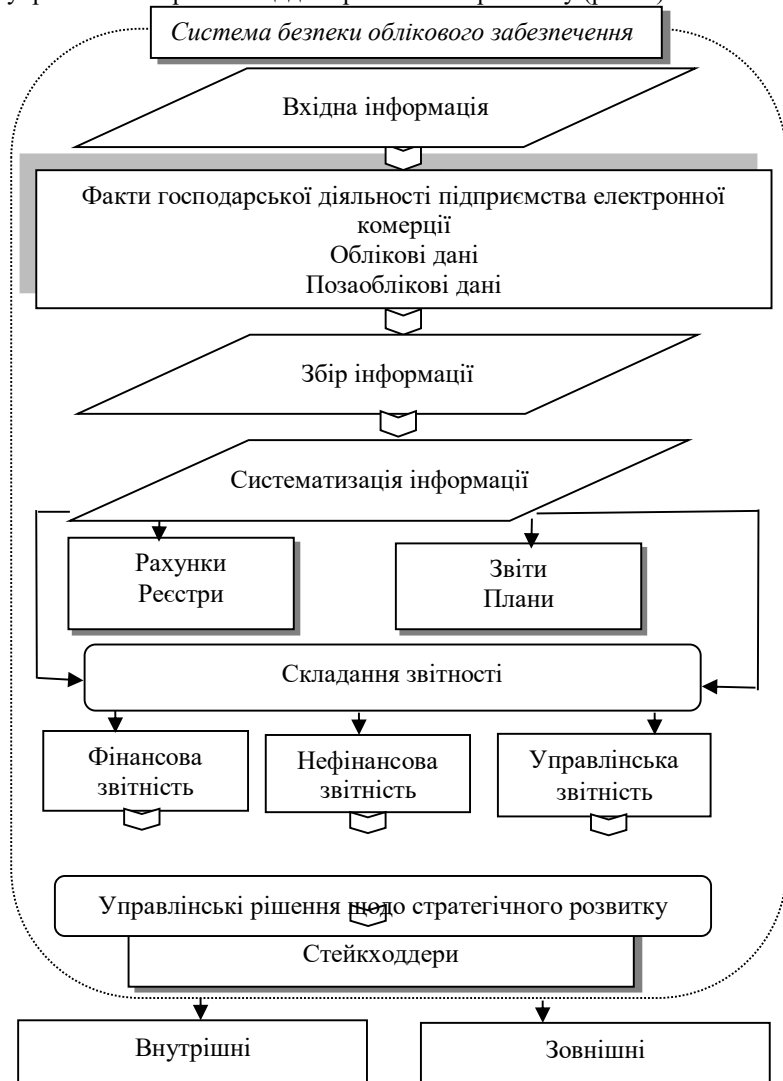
Система безпеки облікового забезпечення

Вхідна інформація

Факти господарської діяльності підприємства електронної комерції
Облікові дані
Позаоблікові дані

Збір інформації

Систематизація інформації

Рахунки
Реєстри

Звіти
Плани

Складання звітності

Фінансова звітність

Нефінансова звітність

Управлінська звітність

Управлінські рішення щодо стратегічного розвитку

Стейкходдери

Внутрішні

Зовнішні